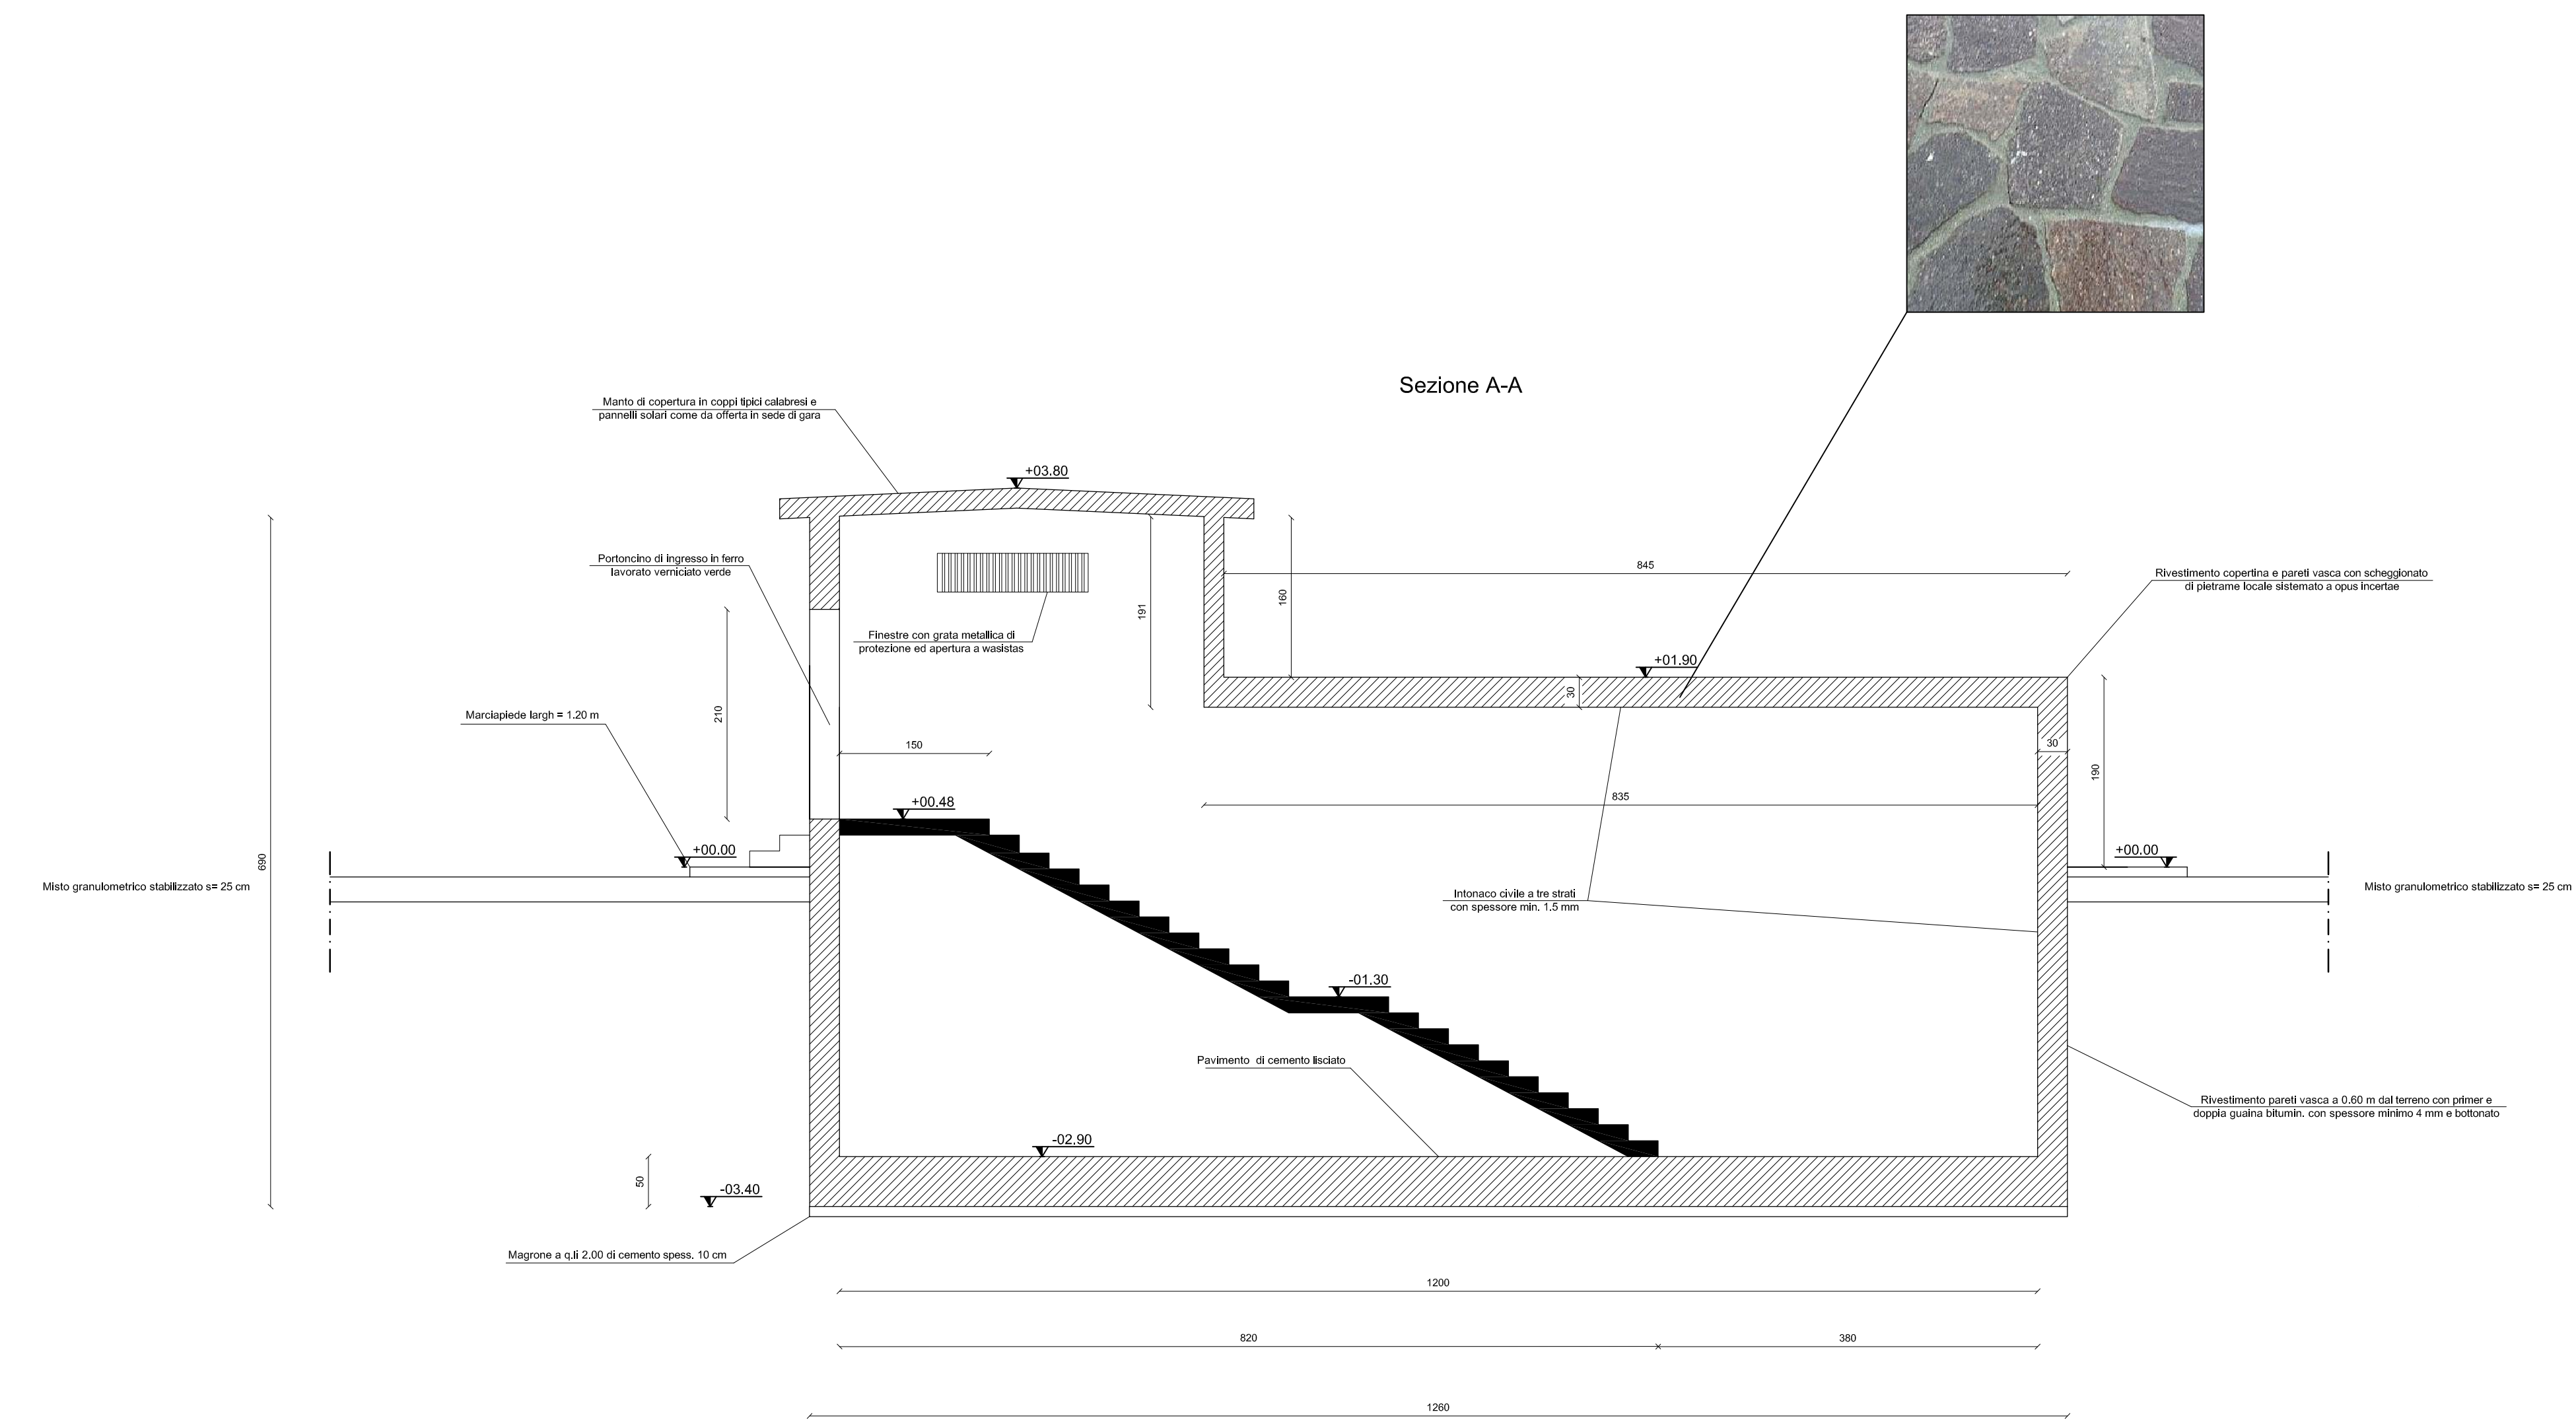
Sezione A-A

Manto di copertura in coppi tipici calabresi e pannelli solari come da offerta in sede di gara

+03.80

Portoncino di ingresso in ferro lavorato verniciato verde

Finestre con grata metallica di protezione ed apertura a wasistas

191

160

845

Rivestimento copertina e pareti vasca con scheggionato di pietrame locale sistemato a opus incertae

+01.90

30

210

150

Marciapiede largh = 1.20 m

30

190

835

+00.48

+00.00

+00.00

690

Misto granulometrico stabilizzato s= 25 cm

Misto granulometrico stabilizzato s= 25 cm

Intonaco civile a tre strati con spessore min. 1.5 mm

-01.30

Pavimento di cemento lisciato

Rivestimento pareti vasca a 0.60 m dal terreno con primer e doppia guaina bitumin. con spessore minimo 4 mm e bottonato

-02.90

50

-03.40

Magrone a q.li 2.00 di cemento spess. 10 cm

1200

820

380

1260